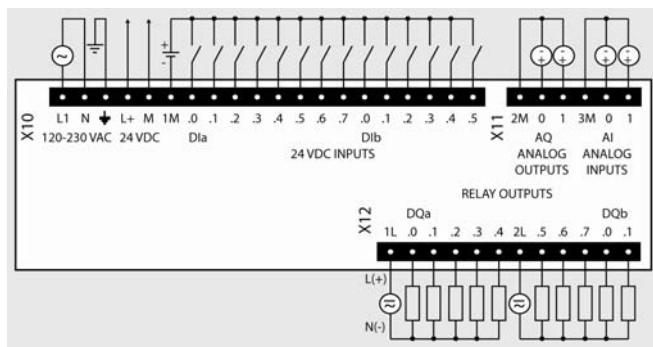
X10
L1 N L+ M 1M .0 .1 .2 .3 .4 .5 .6 .7 .0 .1 .2 .3 .4 .5
120-230 VAC 24 VDC DIa DIb
24 VDC INPUTS

X11
2M 0 1 3M 0 1
AQ ANALOG OUTPUTS
AI ANALOG INPUTS

RELAY OUTPUTS

X12
DQa DQb
1L .0 .1 .2 .3 .4 2L .5 .6 .7 .0 .1

L(+)
N(-)

+
-